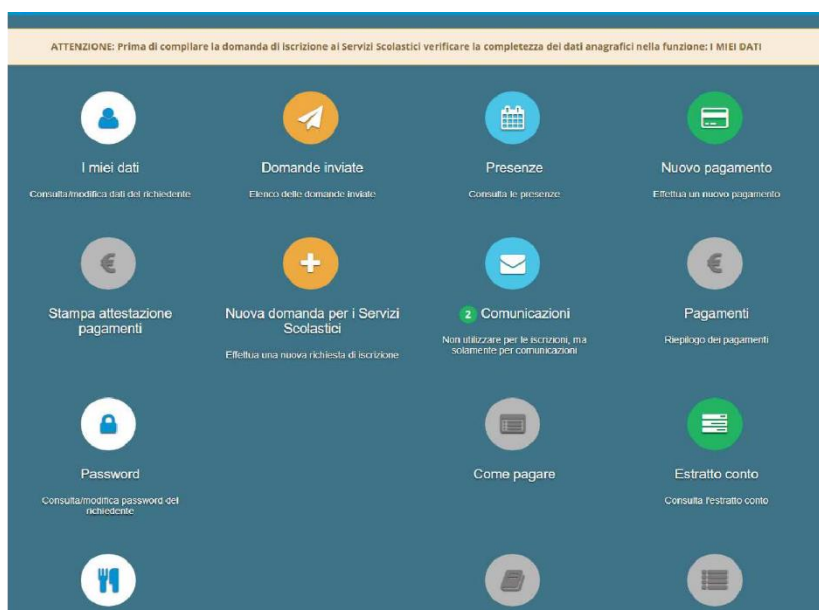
ATTENZIONE: Prima di compilare la domanda di iscrizione ai Servizi Scolastici verificare la completezza dei dati anagrafici nella funzione: I MIEI DATI

I miei dati

Consulta/modifica dati del richiedente

Domande inviate

Elenco delle domande inviate

Presenze

Consulta le presenze

Nuovo pagamento

Effettua un nuovo pagamento

Stampa attestazione pagamenti

Nuova domanda per i Servizi Scolastici

Effettua una nuova richiesta di iscrizione

2 Comunicazioni

Non utilizzare per le iscrizioni, ma solamente per comunicazioni

Pagamenti

Riepilogo dei pagamenti

Password

Consulta/modifica password del richiedente

Come pagare

Estratto conto

Consulta l'estratto conto